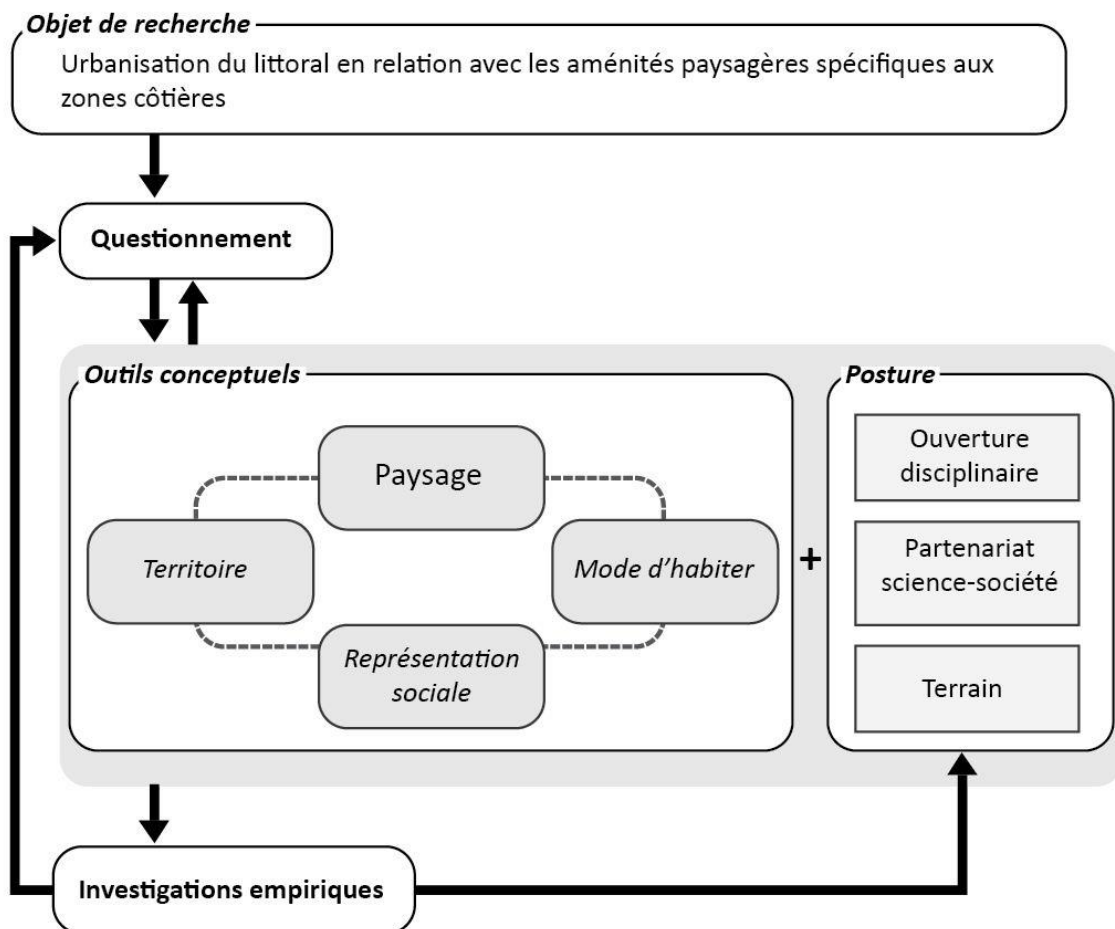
Objet de recherche

Urbanisation du littoral en relation avec les aménités paysagères spécifiques aux zones côtières

Questionnement

Outils conceptuels

Paysage

Territoire

Mode d'habiter

Représentation sociale

+

Posture

Ouverture disciplinaire

Partenariat science-société

Terrain

Investigations empiriques